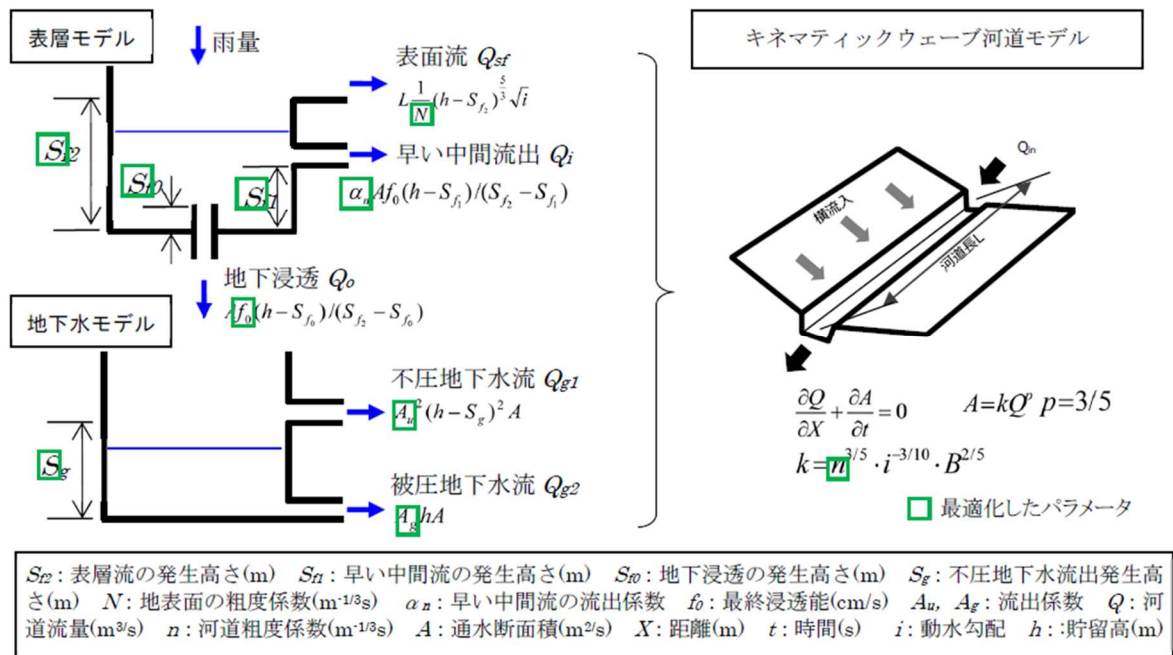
表層モデル

雨量

表面流 $Q_{sf}$

$L\frac{1}{N}(h-S_{f_2})^{\frac{5}{3}}\sqrt{i}$

$S_{f2}$

$S_{f0}$

$S_{f1}$

早い中間流出 $Q_i$

$\alpha_n Af_0(h-S_{f_1})/(S_{f_2}-S_{f_1})$

地下浸透 $Q_o$

$Af_0(h-S_{f_0})/(S_{f_2}-S_{f_0})$

地下水モデル

不圧地下水流 $Q_{g1}$

$A_u^2(h-S_g)^2 A$

$S_g$

被圧地下水流 $Q_{g2}$

$A_g hA$

キネマティックウェーブ河道モデル

$Q_{in}$

横流入

河道長L

$\frac{\partial Q}{\partial X}+\frac{\partial A}{\partial t}=0$ $A=kQ^p$ $p=3/5$

$k=n^{3/5}\cdot i^{-3/10}\cdot B^{2/5}$

最適化したパラメータ

$S_{f2}$：表層流の発生高さ(m) $S_{f1}$：早い中間流の発生高さ(m) $S_{f0}$：地下浸透の発生高さ(m) $S_g$：不圧地下水流出発生高さ(m) $N$：地表面の粗度係数(m$^{-1/3}$s) $\alpha_n$：早い中間流の流出係数 $f_0$：最終浸透能(cm/s) $A_u$, $A_g$：流出係数 $Q$：河道流量(m$^3$/s) $n$：河道粗度係数(m$^{-1/3}$s) $A$：通水断面積(m$^2$/s) $X$：距離(m) $t$：時間(s) $i$：動水勾配 $h$：:貯留高(m)